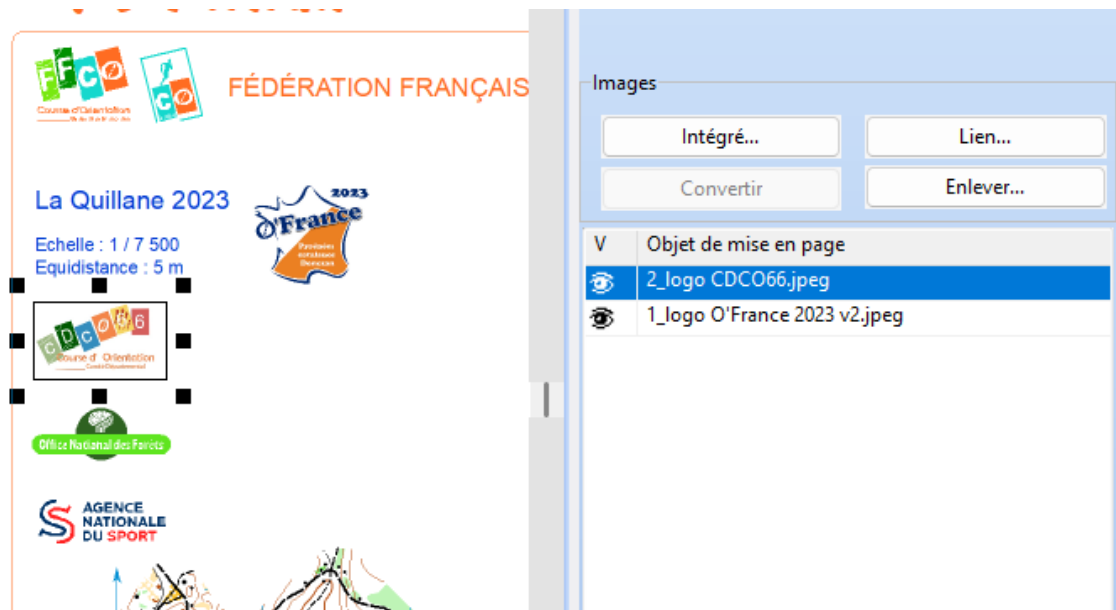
FFCO
Course d'Orientation
CO
FÉDÉRATION FRANÇAIS

La Quillane 2023

2023
O'France

Echelle : 1 / 7 500
Equidistance : 5 m

CDCO66
Course d' Orientation

Office National des Forêts

AGENCE NATIONALE DU SPORT

Images
Intégré...
Lien...
Convertir
Enlever...

| V | Objet de mise en page |
|---|---|
| | 2_logo CDCO66.jpeg |
| | 1_logo O'France 2023 v2.jpeg |